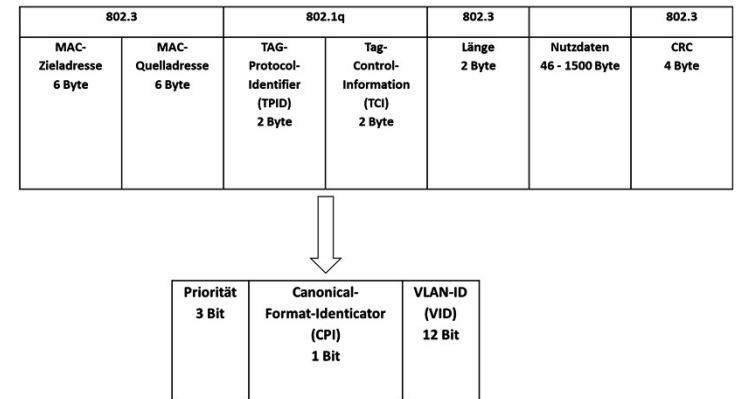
| 802.3 | | 802.1q | | 802.3 | | 802.3 |
|---|---|---|---|---|---|---|
| MAC-Zieladresse 6 Byte | MAC-Quelladresse 6 Byte | TAG-Protocol-Identifier (TPID) 2 Byte | Tag-Control-Information (TCI) 2 Byte | Länge 2 Byte | Nutzdaten 46 - 1500 Byte | CRC 4 Byte |

| Priorität 3 Bit | Canonical-Format-Identicator (CPI) 1 Bit | VLAN-ID (VID) 12 Bit |
|---|---|---|